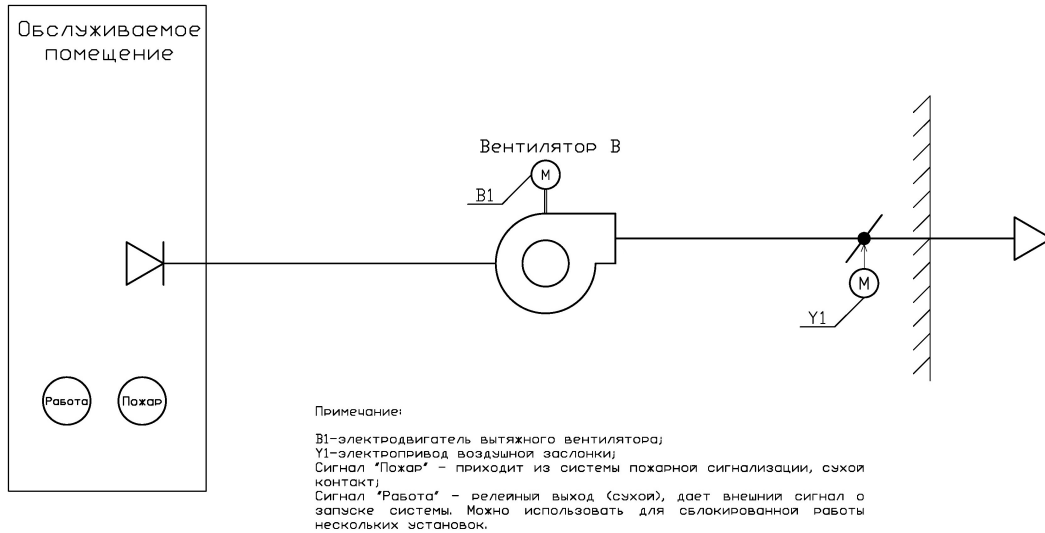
Обслуживаемое помещение

Вентилятор В

M

B1

M

Y1

Работа

Пожар

Примечание:

B1-электродвигатель вытяжного вентилятора;
Y1-электропривод воздушной заслонки;
Сигнал "Пожар" - приходит из системы пожарной сигнализации, сухой контакт;
Сигнал "Работа" - релейный выход (сухой), дает внешний сигнал о запуске системы. Можно использовать для сблокированной работы нескольких установок.